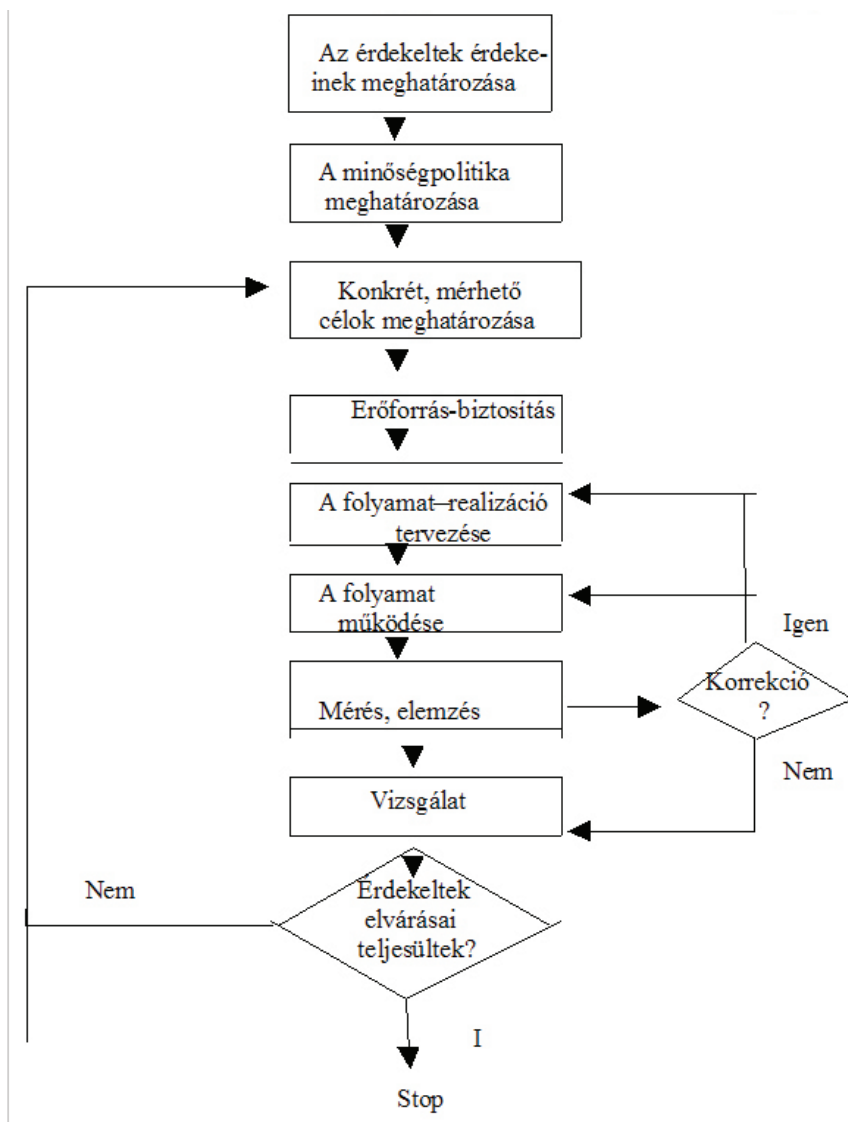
Az érdekeltek érdekeinek meghatározása

A minőségpolitika meghatározása

Konkrét, mérhető célok meghatározása

Erőforrás-biztosítás

A folyamat–realizáció tervezése

A folyamat működése

Igen

Mérés, elemzés

Korrekció ?

Nem

Vizsgálat

Nem

Érdekeltek elvárásai teljesültek?

I

Stop